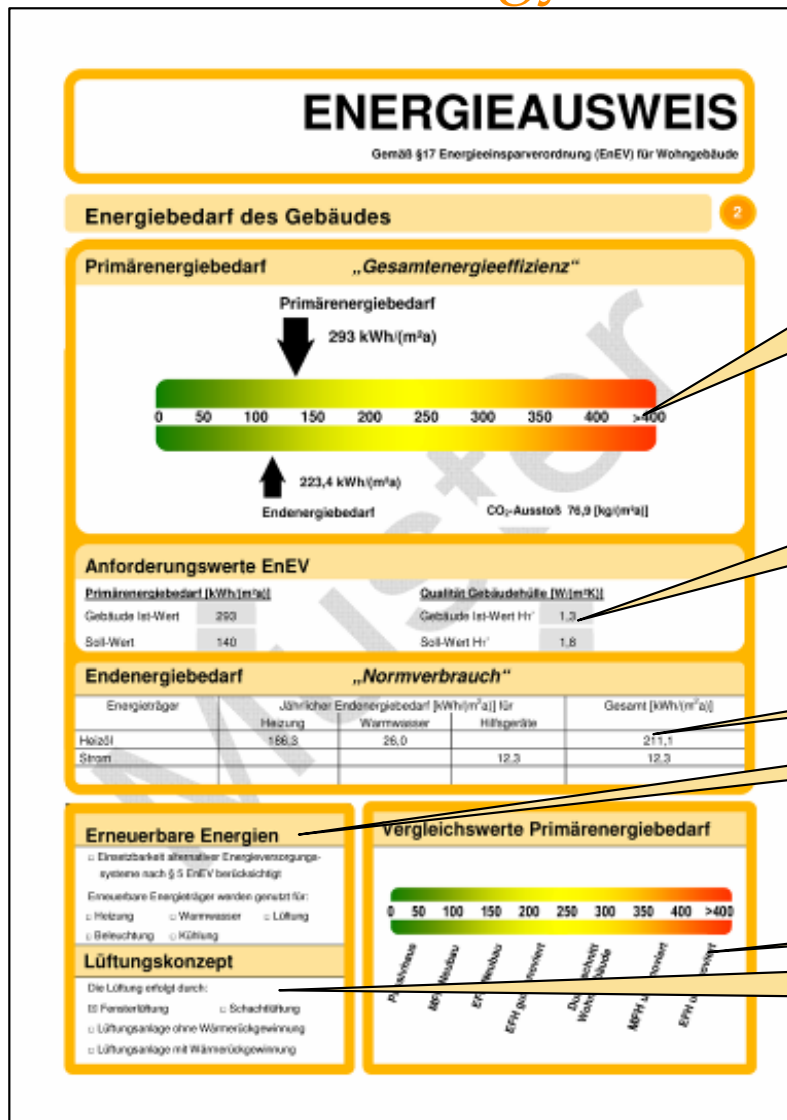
ENERGIEAUSWEIS

Gemäß §17 Energieeinsparverordnung (EnEV) für Wohngebäude

Energiebedarf des Gebäudes

2

Primärenergiebedarf „Gesamtenergieeffizienz“

Primärenergiebedarf

293 kWh/(m²a)

0 50 100 150 200 250 300 350 400 >400

223,4 kWh/(m²a)

Endenergiebedarf

$CO_2$-Ausstoß 76,9 [kg/(m²a)]

Anforderungswerte EnEV

Primärenergiebedarf [kWh/(m²a)]

Gebäude Ist-Wert 293

Soll-Wert 140

Qualität Gebäudehülle [W/(m²K)]

Gebäude Ist-Wert $H_T'$ 1,3

Soll-Wert $H_T'$ 1,8

Endenergiebedarf „Normverbrauch“

| Energieträger | Jährlicher Endenergiebedarf [kWh/(m²a)] für Heizung | Warmwasser | Hilfsgeräte | Gesamt [kWh/(m²a)] |
|---|---|---|---|---|
| Heizöl | 186,3 | 26,0 | | 211,1 |
| Strom | | | 12,3 | 12,3 |

Erneuerbare Energien

□ Einsetzbarkeit alternativer Energieversorgungssysteme nach § 5 EnEV berücksichtigt

Erneuerbare Energieträger werden genutzt für:

□ Heizung □ Warmwasser □ Lüftung

□ Beleuchtung □ Kühlung

Lüftungskonzept

Die Lüftung erfolgt durch:

☒ Fensterlüftung □ Schachtlüftung

□ Lüftungsanlage ohne Wärmerückgewinnung

□ Lüftungsanlage mit Wärmerückgewinnung

Vergleichswerte Primärenergiebedarf

0 50 100 150 200 250 300 350 400 >400

Passivhaus

MFH Neubau

EFH Neubau

EFH gut modernisiert

Durchschnitt Wohngebäude

MFH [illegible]modernisiert

EFH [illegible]modernisiert

Muster